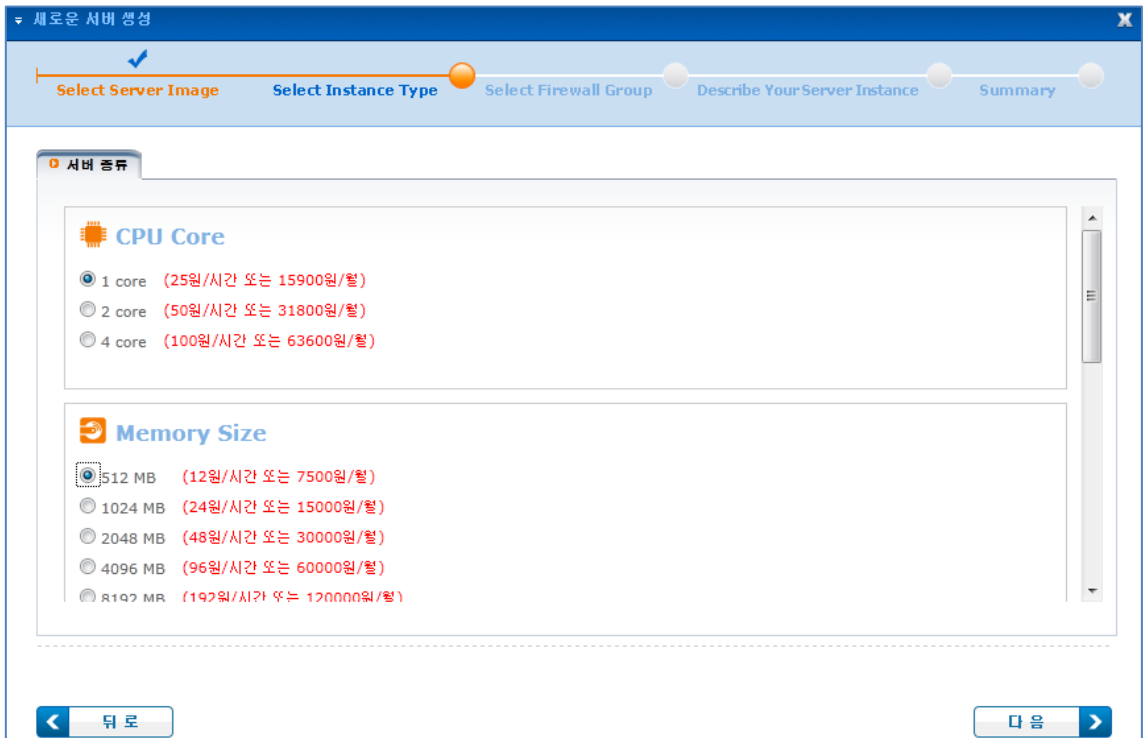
새로운 서버 생성

Select Server Image
Select Instance Type
Select Firewall Group
Describe Your Server Instance
Summary

서버 종류

CPU Core

1 core (25원/시간 또는 15900원/월)
2 core (50원/시간 또는 31800원/월)
4 core (100원/시간 또는 63600원/월)

Memory Size

512 MB (12원/시간 또는 7500원/월)
1024 MB (24원/시간 또는 15000원/월)
2048 MB (48원/시간 또는 30000원/월)
4096 MB (96원/시간 또는 60000원/월)
8192 MB (192원/시간 또는 120000원/월)

뒤로
다음